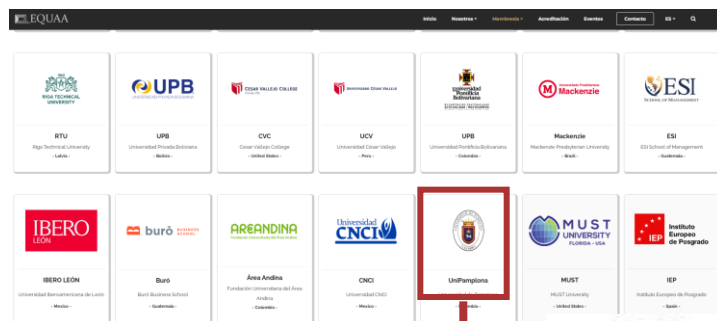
EQUAA

Inicio Nosotros Membresía Acreditación Eventos Contacto ES

RIGA TECHNICAL UNIVERSITY

RTU
Riga Technical University
- Latvia -

UPB

UPB
Universidad Privada Boliviana
- Bolivia -

CESAR VALLEJO COLLEGE

CVC
Cesar Vallejo College
- United States -

UNIVERSIDAD CÉSAR VALLEJO

UCV
Universidad César Vallejo
- Peru -

Universidad Pontificia Bolivariana

UPB
Universidad Pontificia Bolivariana
- Colombia -

Universidade Presbiteriana Mackenzie

Mackenzie
Mackenzie Presbyterian University
- Brazil -

ESI SCHOOL OF MANAGEMENT

ESI
ESI School of Management
- Guatemala -

IBERO LEÓN

IBERO LEÓN
Universidad Iberoamericana de León
- Mexico -

buró BUSINESS SCHOOL

Buró
Buró Business School
- Guatemala -

AREANDINA
Fundación Universitaria del Área Andina

Área Andina
Fundación Universitaria del Área Andina
- Colombia -

Universidad CNCI

CNCI
Universidad CNCI
- Mexico -

UniPamplona

MUST UNIVERSITY FLORIDA - USA

MUST
MUST University
- United States -

IEP Instituto Europeo de Posgrado

IEP
Instituto Europeo de Posgrado
- Spain -